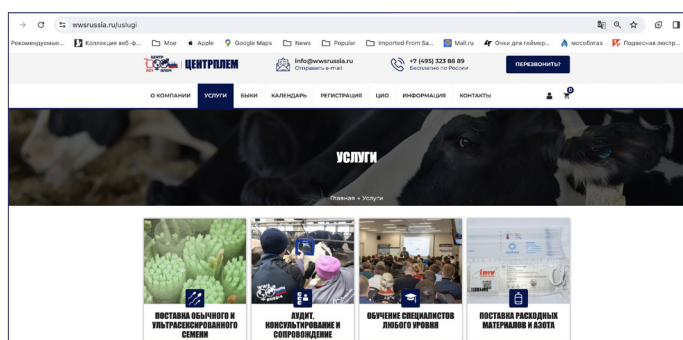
wwsrussia.ru/uslugi

Рекомендуемые... Коллекция веб-ф... Мое Apple Google Maps News Popular Imported From Sa... Mail.ru Очки для геймер... мособлгаз Подвесная люстр...

ЦЕНТРПЛЕМ

info@wwsrussia.ru
Отправить e-mail

+7 (495) 323 88 89
Бесплатно по России

ПЕРЕЗВОНИТЬ?

О КОМПАНИИ УСЛУГИ БЫКИ КАЛЕНДАРЬ РЕГИСТРАЦИЯ ЦИО ИНФОРМАЦИЯ КОНТАКТЫ

0

УСЛУГИ

Главная » Услуги

ПОСТАВКА ОБЫЧНОГО И УЛЬТРАСЕКСИРОВАННОГО СЕМЕНИ

АУДИТ, КОНСУЛЬТИРОВАНИЕ И СОПРОВОЖДЕНИЕ

ОБУЧЕНИЕ СПЕЦИАЛИСТОВ ЛЮБОГО УРОВНЯ

ПОСТАВКА РАСХОДНЫХ МАТЕРИАЛОВ И АЗОТА